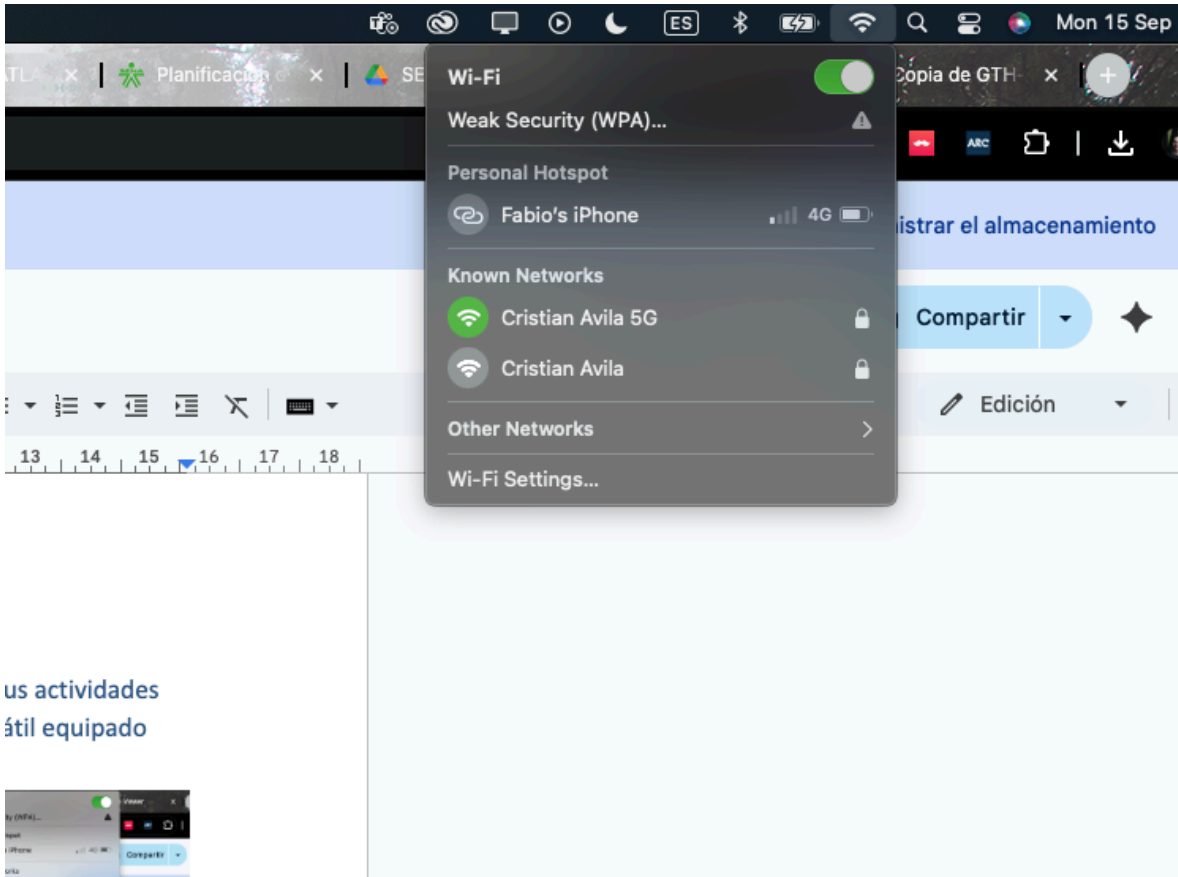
ES Mon 15 Sep

TLA × Planificación × SE Copia de GTH- ×

Wi-Fi
Weak Security (WPA)...
Personal Hotspot
Fabio's iPhone 4G
Known Networks
Cristian Avila 5G
Cristian Avila
Other Networks
Wi-Fi Settings...

ARC

istrar el almacenamiento

Compartir

Edición

13 14 15 16 17 18

us actividades
átil equipado